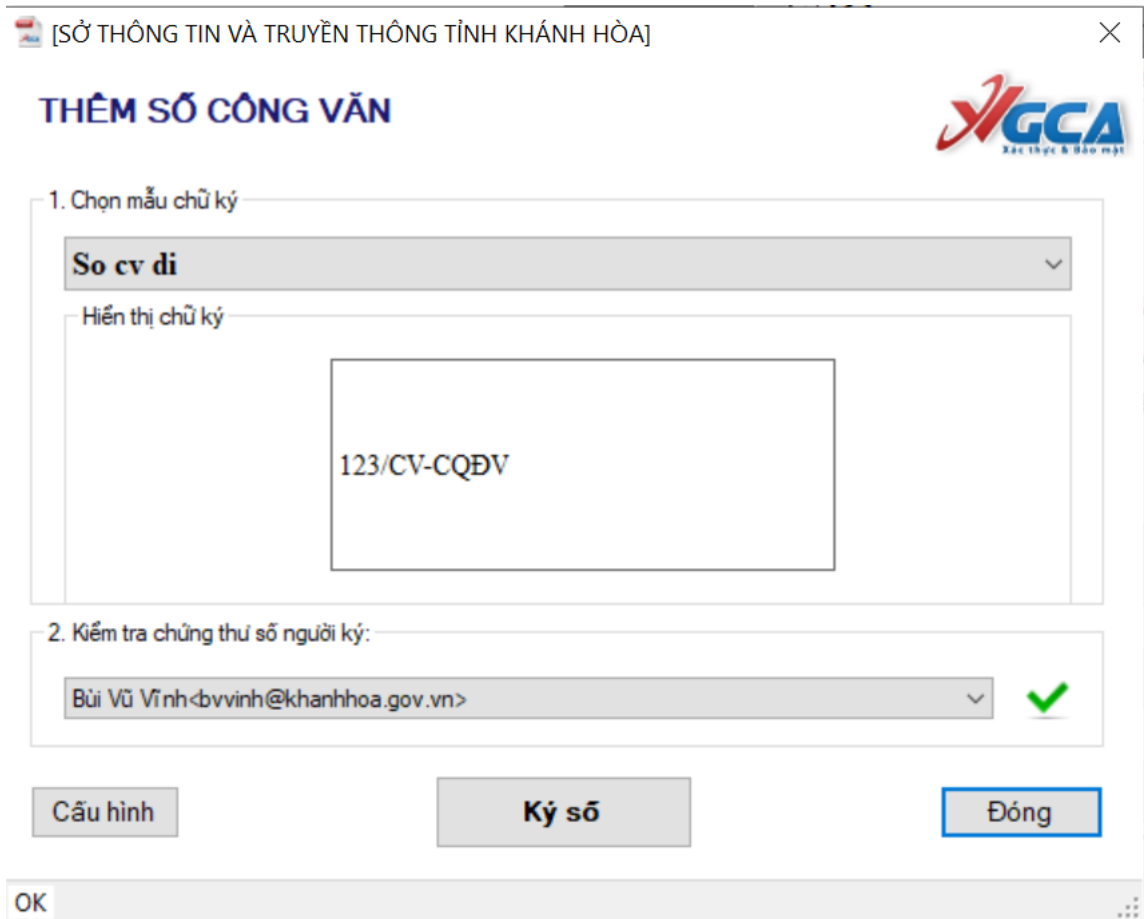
[SỞ THÔNG TIN VÀ TRUYỀN THÔNG TỈNH KHÁNH HÒA]

THÊM SỐ CÔNG VĂN

VGCA
Xác thực & Bảo mật

1. Chọn mẫu chữ ký

So cv di

Hiển thị chữ ký

123/CV-CQĐV

2. Kiểm tra chứng thư số người ký:

Bùi Vũ Vĩnh<bvvinh@khanhhoa.gov.vn>

Cấu hình

Ký số

Đóng

OK